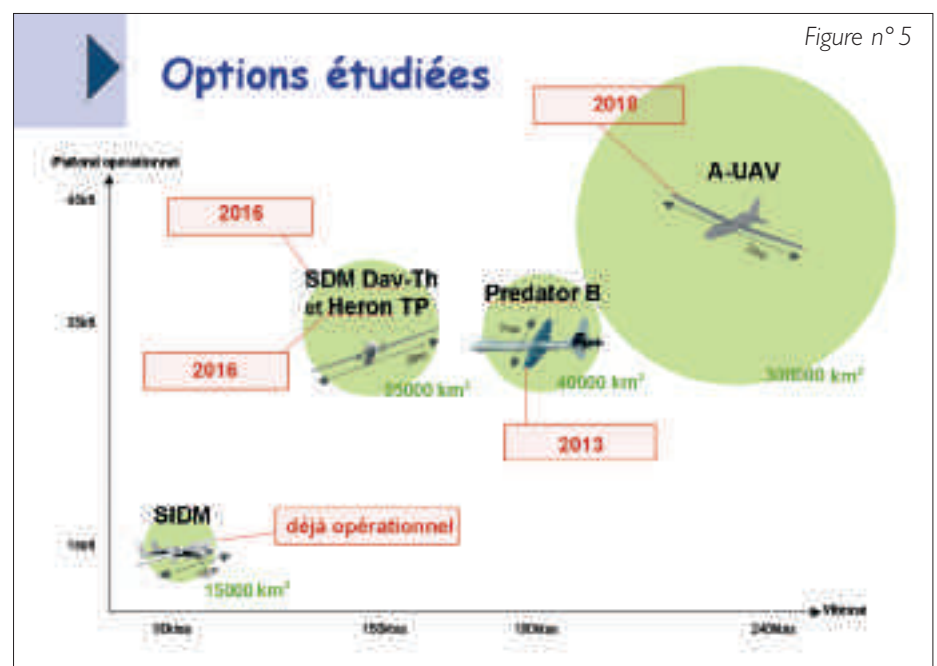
Figure n° 5

Options étudiées

Plafond opérationnel

45kft

35kft

10kft

2018

A-UAV

2016

SDM Dav-Th et Heron TP

2016

35000 km²

Predator B

40000 km²

300000 km²

2013

SIDM

déjà opérationnel

15000 km²

Vitesse

90kts

150kts

180kts

240kts